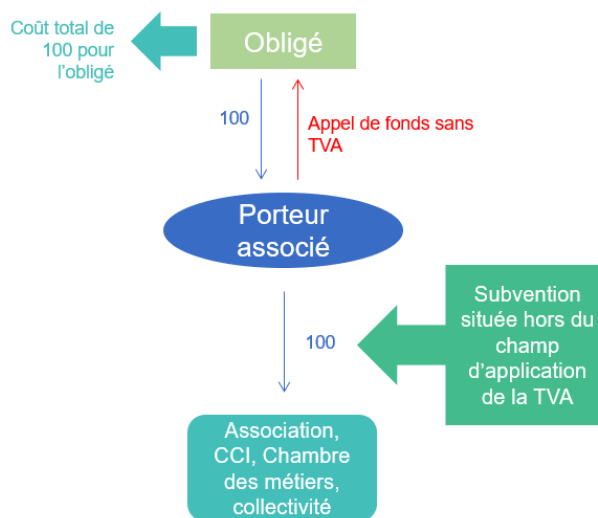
Coût total de 100 pour l'obligé

Obligé

100

Appel de fonds sans TVA

Porteur associé

Subvention située hors du champ d'application de la TVA

100

Association, CCI, Chambre des métiers, collectivité